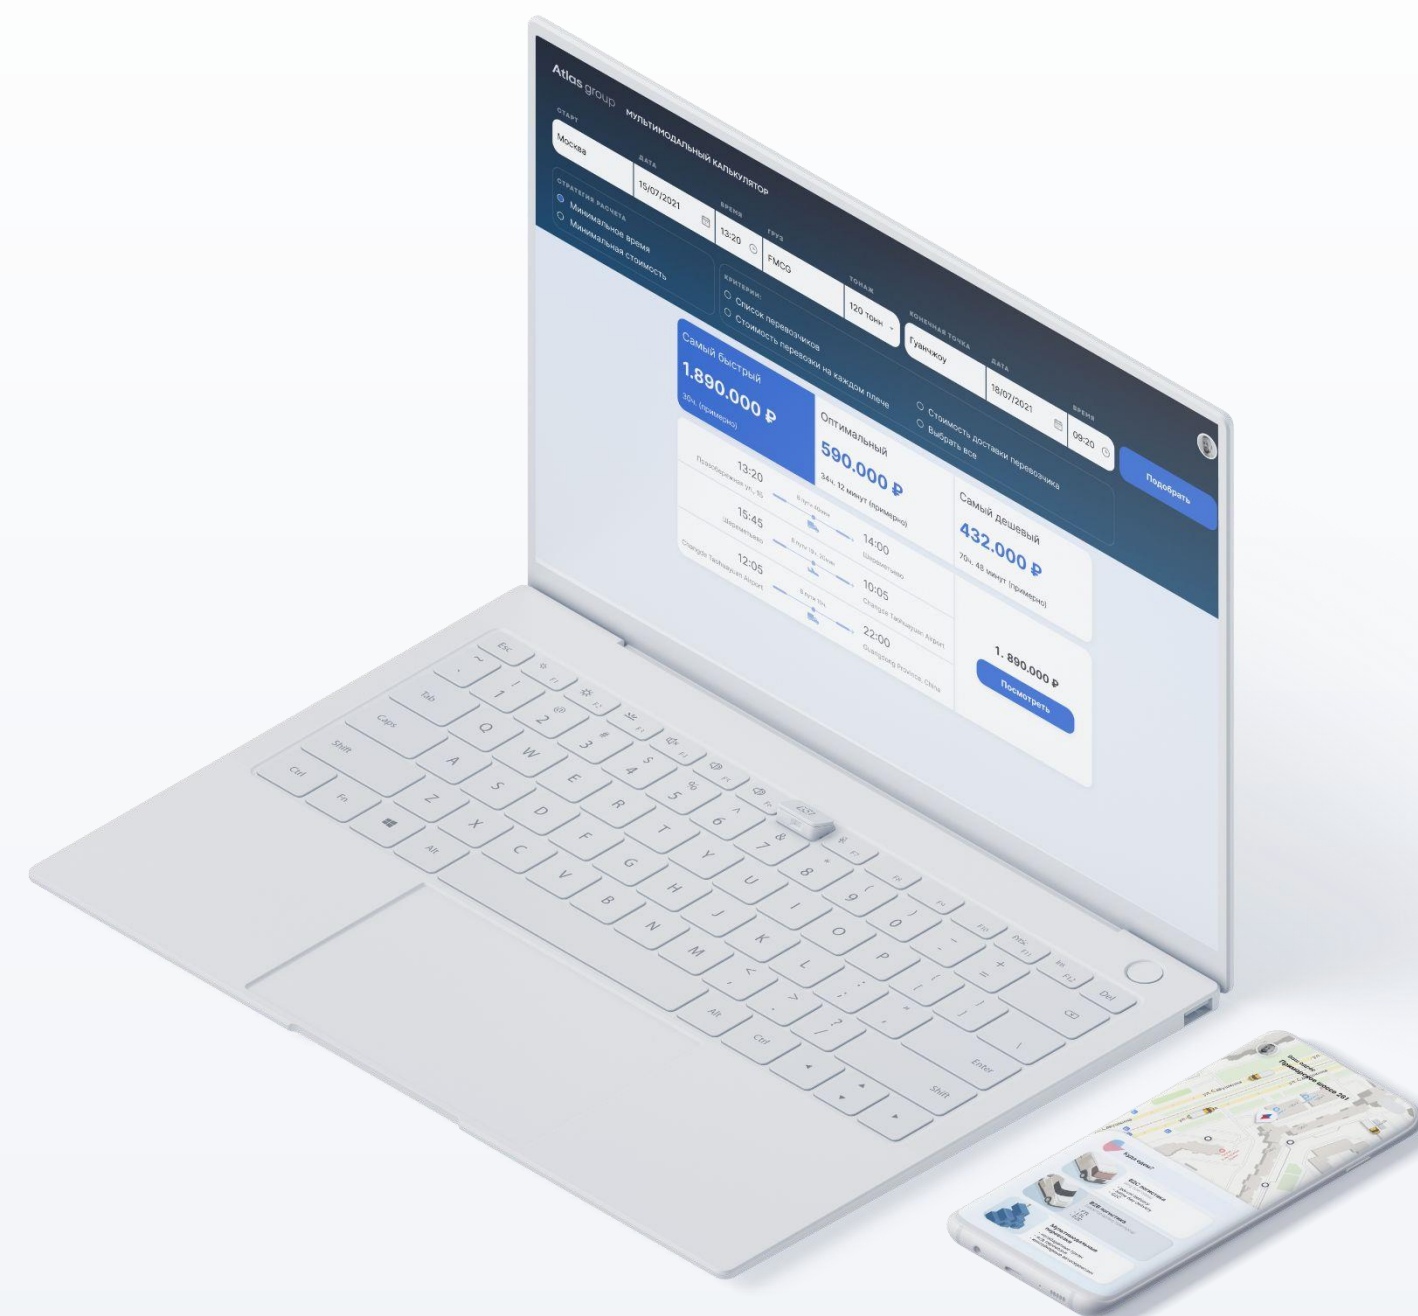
Atlas group МУЛЬТИМОДАЛЬНЫЙ КАЛЬКУЛЯТОР

СТАРТ
Москва
ДАТА
15/07/2021
ВРЕМЯ
13:20
ГРУЗ
FMCG
ТОНАЖ
120 тонн
КОНЕЧНАЯ ТОЧКА
Гуанчжоу
ДАТА
18/07/2021
ВРЕМЯ
09:20

СТРАТЕГИЯ РАСЧЕТА
Минимальное время
Минимальная стоимость

КРИТЕРИИ:
Список перевозчиков
Стоимость перевозки на каждом плече
Стоимость доставки перевозчика
Выбрать все

Подобрать

Самый быстрый
1.890.000 ₽
30ч. (примерно)

Оптимальный
590.000 ₽
34ч. 12 минут (примерно)

Самый дешевый
432.000 ₽
70ч. 48 минут (примерно)

13:20
15:45
Шереметьево
12:05
Changde Taohuayuan Airport
14:00
Шереметьево
10:05
Changde Taohuayuan Airport
22:00
Guangdong Province, China

1.890.000 ₽
Посмотреть

Esc
Tab
Caps
Shift
Ctrl
Fn
Alt
Q W E R T Y U I O P
A S D F G H J K L
Z X C V B N M
Alt
Ctrl
Enter
Shift
Del